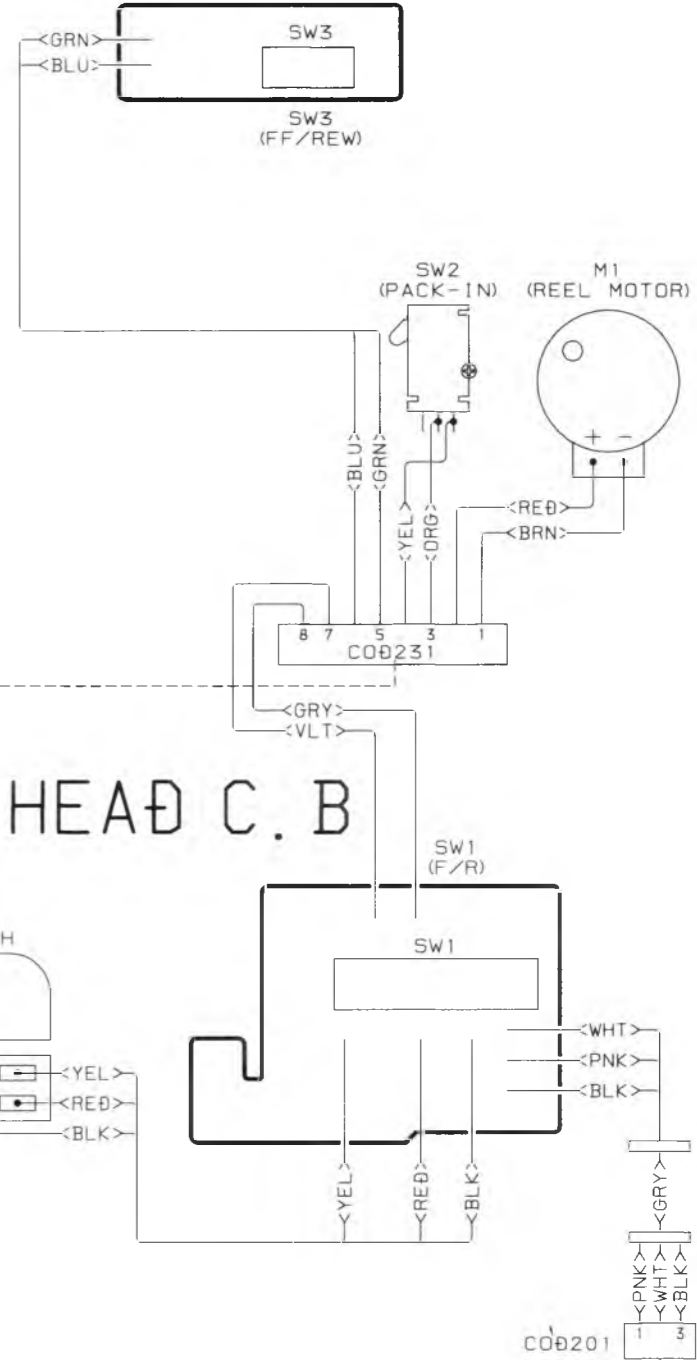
<GRN>
<BLU>
SW3
SW3
(FF/REW)

SW2
(PACK-IN)
M1
(REEL MOTOR)
+ −

<BLU>
<GRN>
<YEL>
<ORG>
<REĐ>
<BRN>

8 7 5 3 1
COĐ231

<GRY>
<VLT>

HEAĐ C.B

SW1
(F/R)
SW1

H

<WHT>
<PNK>
<BLK>

<YEL>
<REĐ>
<BLK>

<YEL>
<REĐ>
<BLK>

<GRY>
<PNK>
<WHT>
<BLK>

COĐ201
1 3